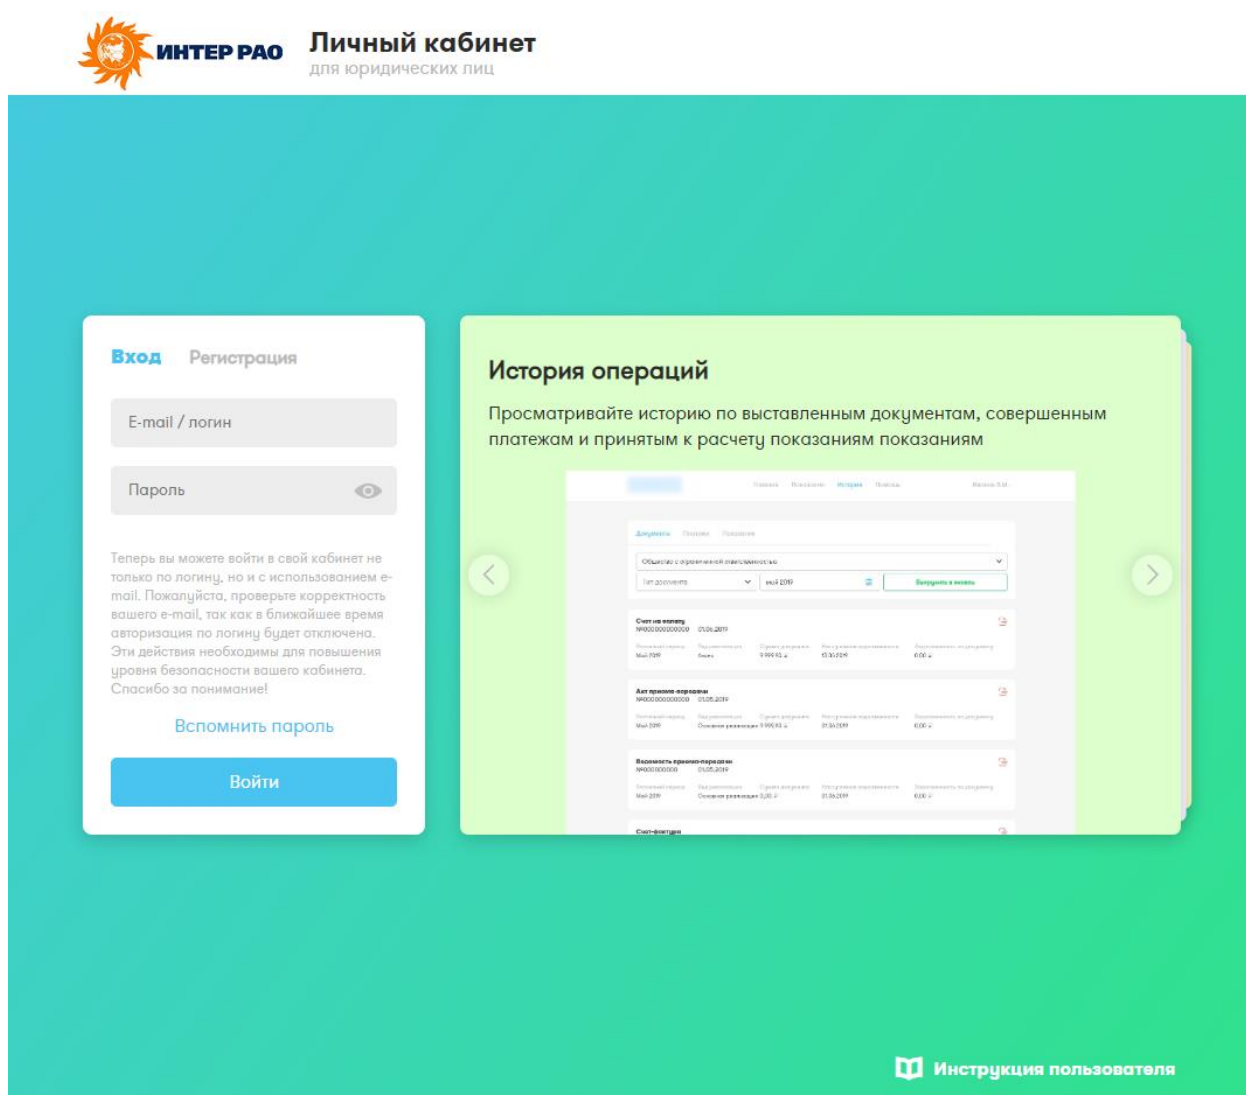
ИНТЕР РАО

Личный кабинет
для юридических лиц

Вход Регистрация

E-mail / логин

Пароль

Теперь вы можете войти в свой кабинет не только по логину, но и с использованием e-mail. Пожалуйста, проверьте корректность вашего e-mail, так как в ближайшее время авторизация по логину будет отключена. Эти действия необходимы для повышения уровня безопасности вашего кабинета. Спасибо за понимание!

Вспомнить пароль

Войти

История операций

Просматривайте историю по выставленным документам, совершенным платежам и принятым к расчету показаниям показаниям

Счет на оплату
Акт приема-передачи
Ведомость приема-передачи
Счет-фактура

Инструкция пользователя